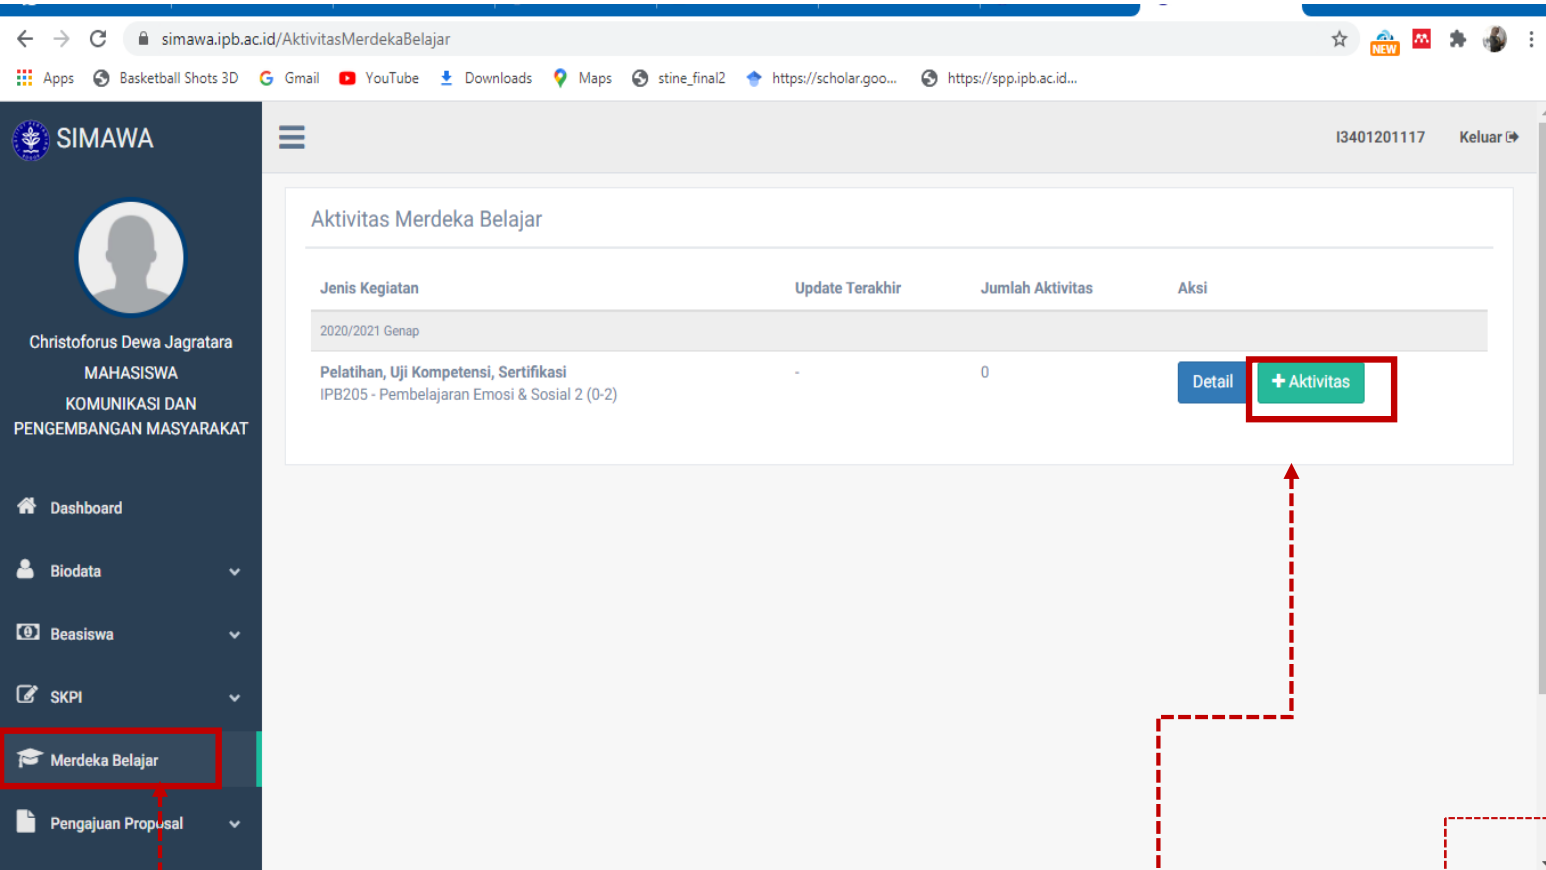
simawa.ipb.ac.id/AktivitasMerdekaBelajar

NEW

Apps Basketball Shots 3D Gmail YouTube Downloads Maps stine_final2 https://scholar.goo... https://spp.ipb.ac.id...

SIMAWA

I3401201117 Keluar

Christoforus Dewa Jagratara
MAHASISWA
KOMUNIKASI DAN PENGEMBANGAN MASYARAKAT

Dashboard
Biodata
Beasiswa
SKPI
Merdeka Belajar
Pengajuan Proposal

Aktivitas Merdeka Belajar

| Jenis Kegiatan | Update Terakhir | Jumlah Aktivitas | Aksi |
|---|---|---|---|
| 2020/2021 Genap | | | |
| Pelatihan, Uji Kompetensi, Sertifikasi IPB205 - Pembelajaran Emosi & Sosial 2 (0-2) | - | 0 | Detail + Aktivitas |